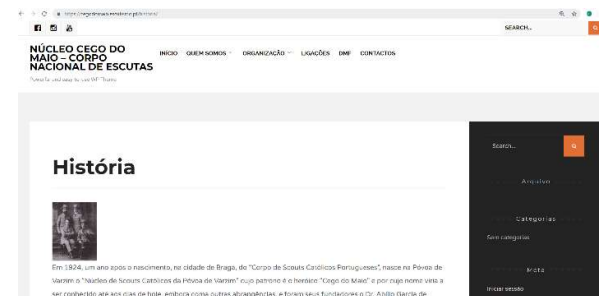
SEARCH...

NÚCLEO CEGO DO MAIO – CORPO NACIONAL DE ESCUTAS

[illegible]

INICIO QUEM SOMOS ORGANIZAÇÃO LIGAÇÕES DMF CONTACTOS

História

Em 1924, um ano após o nascimento, na cidade de Braga, do "Corpo de Scouts Católicos Portugueses", nasce na Póvoa de Varzim o "Núcleo de Scouts Católicos da Póvoa de Varzim" cujo patrono é o herói "Cego do Maio" e por cujo nome veio a ser conhecido até aos dias de hoje, embora com outras abrangências, e foram seus fundadores o Dr. Apilo Garcia de

Search...

Arquivo

Categorias

Sem categoria

Meta

Iniciar sessão